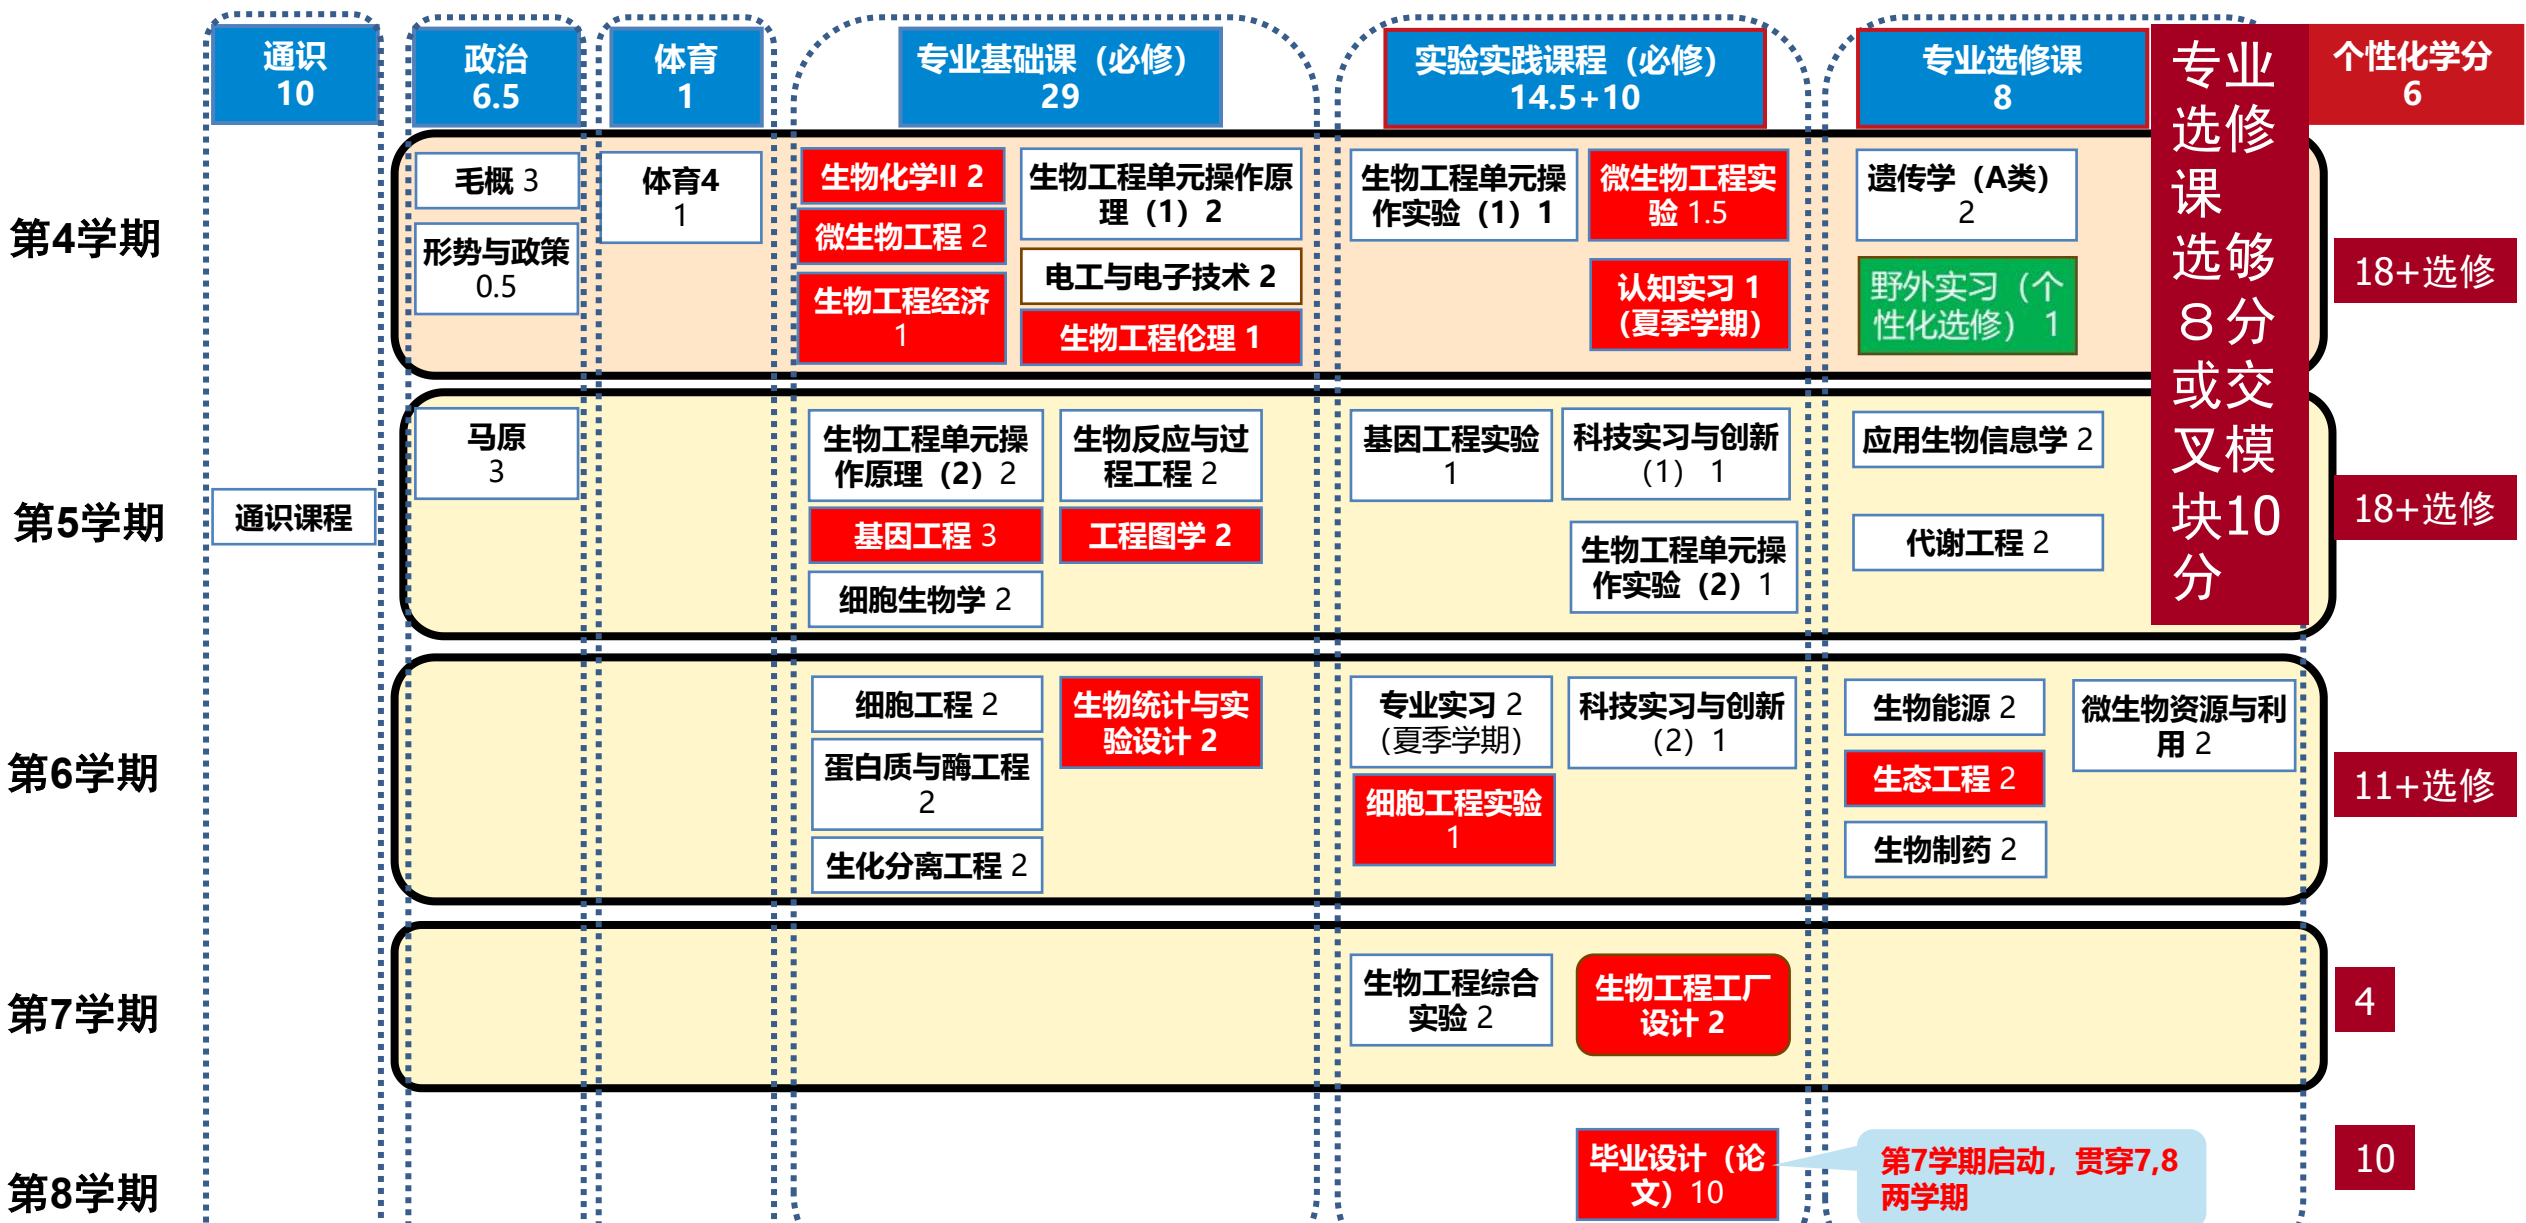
通识 10

政治 6.5

体育 1

专业基础课（必修） 29

实验实践课程（必修） 14.5+10

专业选修课 8

专业选修课选够8分或交叉模块10分

个性化学分 6

第4学期

毛概 3

形势与政策 0.5

体育4 1

生物化学II 2

微生物工程 2

生物工程经济 1

生物工程单元操作原理（1）2

电工与电子技术 2

生物工程伦理 1

生物工程单元操作实验（1）1

微生物工程实验 1.5

认知实习 1（夏季学期）

遗传学（A类） 2

野外实习（个性化选修） 1

18+选修

第5学期

通识课程

马原 3

生物工程单元操作原理（2）2

生物反应与过程工程 2

基因工程 3

工程图学 2

细胞生物学 2

基因工程实验 1

科技实习与创新（1） 1

生物工程单元操作实验（2）1

应用生物信息学 2

代谢工程 2

18+选修

第6学期

细胞工程 2

生物统计与实验设计 2

蛋白质与酶工程 2

生化分离工程 2

专业实习 2 (夏季学期)

科技实习与创新（2） 1

细胞工程实验 1

生物能源 2

微生物资源与利用 2

生态工程 2

生物制药 2

11+选修

第7学期

生物工程综合实验 2

生物工程工厂设计 2

4

第8学期

毕业设计（论文）10

第7学期启动，贯穿7,8两学期

10